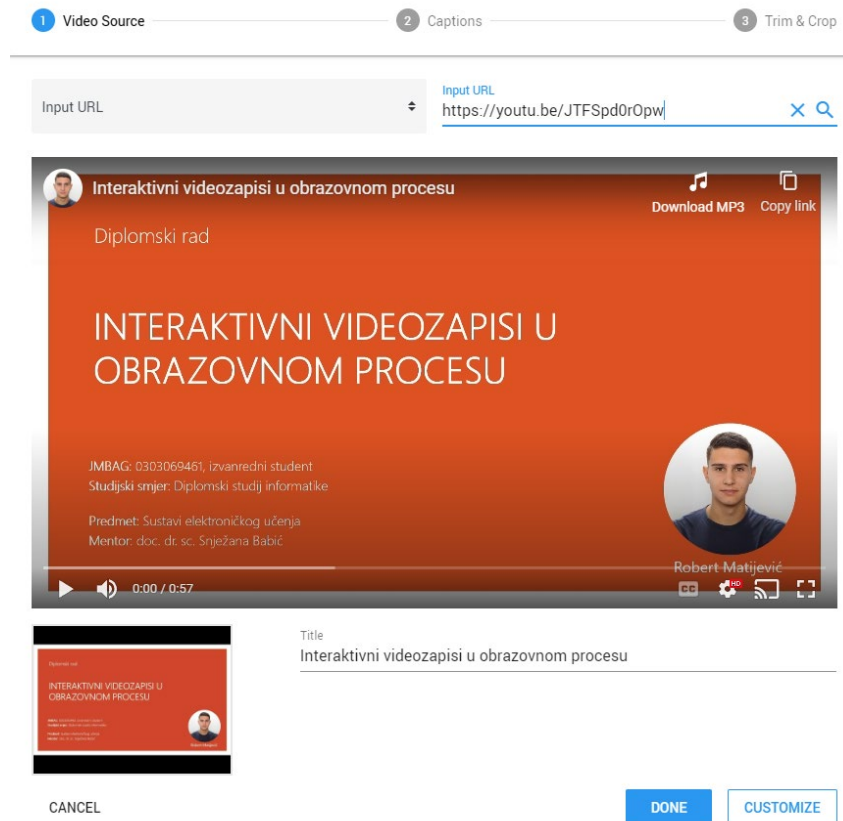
1 Video Source
2 Captions
3 Trim & Crop

Input URL

Input URL
https://youtu.be/JTFSpd0rOpw

Interaktivni videozapisi u obrazovnom procesu

Download MP3
Copy link

Diplomski rad

INTERAKTIVNI VIDEOZAPISI U OBRAZOVNOM PROCESU

JMBAG: 0303069461, izvanredni student
Studijski smjer: Diplomski studij informatike

Predmet: Sustavi elektroničkog učenja
Mentor: doc. dr. sc. Snježana Babić

Robert Matijević

0:00 / 0:57

HD

Diplomski rad

INTERAKTIVNI VIDEOZAPISI U OBRAZOVNOM PROCESU

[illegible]

Title
Interaktivni videozapisi u obrazovnom procesu

CANCEL
DONE
CUSTOMIZE